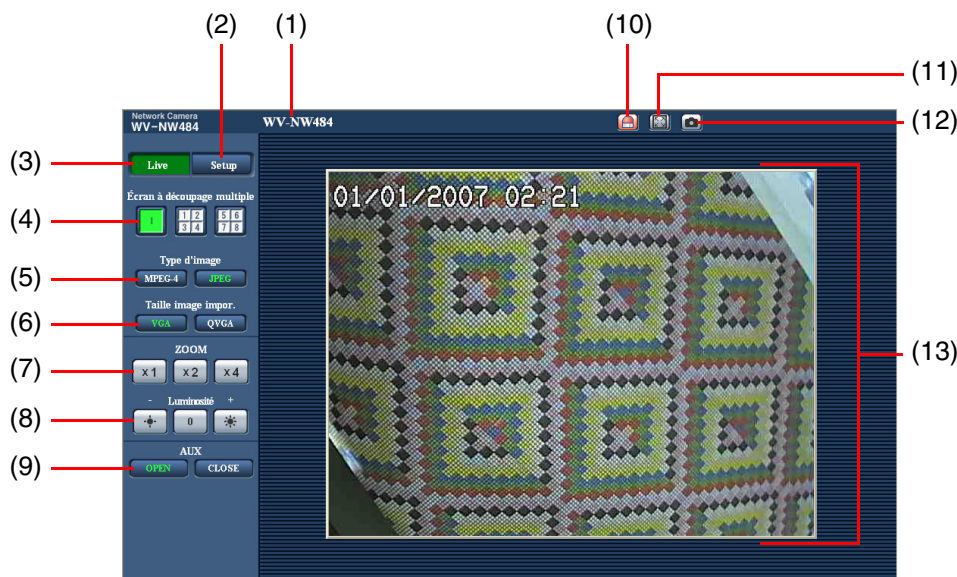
(2) (1) (10) (11) (12)

Network Camera
WV-NW484

WV-NW484

(3) Live Setup

Écran à découpage multiple

(4) 1 1 2 3 4 5 6 7 8

Type d'image

(5) MPEG-4 JPEG

Taille image impor.

(6) VGA QVGA

ZOOM

(7) x 1 x 2 x 4

- Luminosité +

(8) 0

AUX

(9) OPEN CLOSE

01/01/2007 02:21

(13)